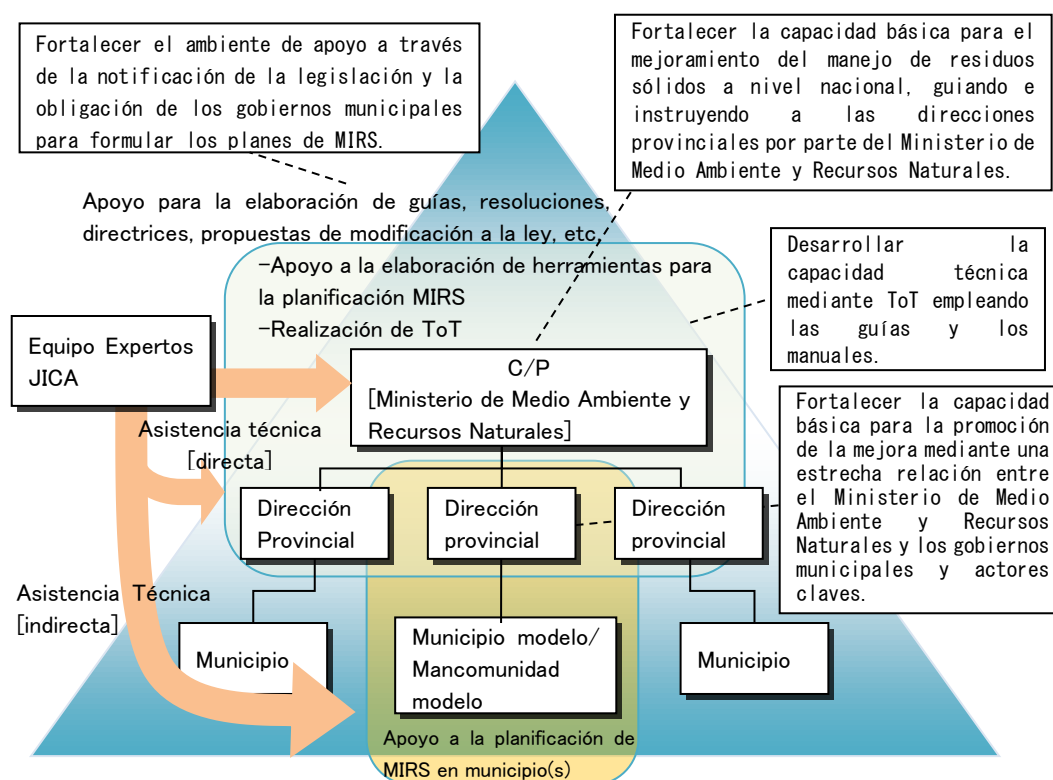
Fortalecer el ambiente de apoyo a través de la notificación de la legislación y la obligación de los gobiernos municipales para formular los planes de MIRS.

Fortalecer la capacidad básica para el mejoramiento del manejo de residuos sólidos a nivel nacional, guiando e instruyendo a las direcciones provinciales por parte del Ministerio de Medio Ambiente y Recursos Naturales.

Apoyo para la elaboración de guías, resoluciones, directrices, propuestas de modificación a la ley, etc.

-Apoyo a la elaboración de herramientas para la planificación MIRS
-Realización de ToT

Desarrollar la capacidad técnica mediante ToT empleando las guías y los manuales.

Equipo Expertos JICA

C/P
[Ministerio de Medio Ambiente y Recursos Naturales]

Asistencia técnica [directa]

Fortalecer la capacidad básica para la promoción de la mejora mediante una estrecha relación entre el Ministerio de Medio Ambiente y Recursos Naturales y los gobiernos municipales y actores claves.

Dirección Provincial

Dirección provincial

Dirección provincial

Asistencia Técnica [indirecta]

Municipio

Municipio modelo/ Mancomunidad modelo

Municipio

Apoyo a la planificación de MIRS en municipio(s)